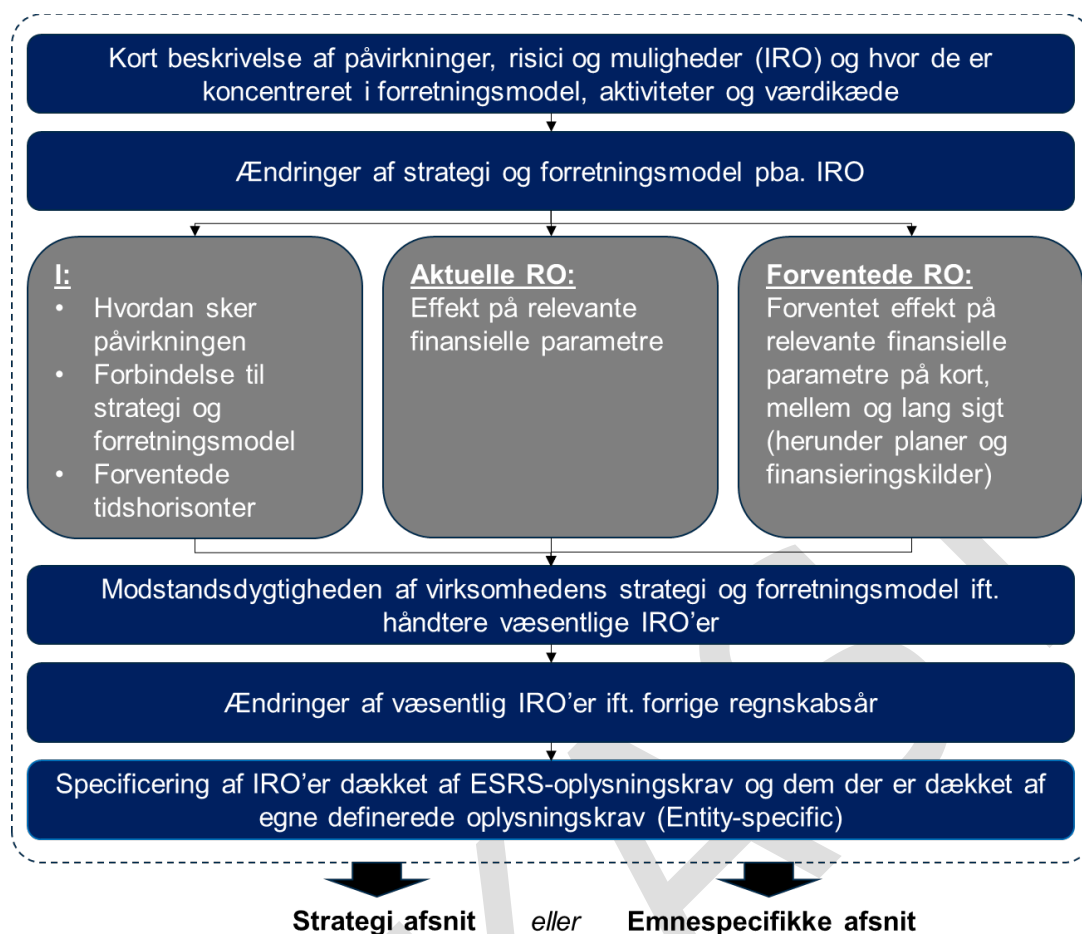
Kort beskrivelse af påvirkninger, risici og muligheder (IRO) og hvor de er koncentreret i forretningsmodel, aktiviteter og værdikæde

Ændringer af strategi og forretningsmodel pba. IRO

I:
• Hvordan sker påvirkningen
• Forbindelse til strategi og forretningsmodel
• Forventede tidshorisonter

Aktuelle RO:
Effekt på relevante finansielle parametre

Forventede RO:
Forventet effekt på relevante finansielle parametre på kort, mellem og lang sigt (herunder planer og finansieringskilder)

Modstandsdygtigheden af virksomhedens strategi og forretningsmodel ift. håndtere væsentlige IRO'er

Ændringer af væsentlig IRO'er ift. forrige regnskabsår

Specificering af IRO'er dækket af ESRS-oplysningskrav og dem der er dækket af egne definerede oplysningskrav (Entity-specific)

Strategi afsnit eller Emnespecifikke afsnit